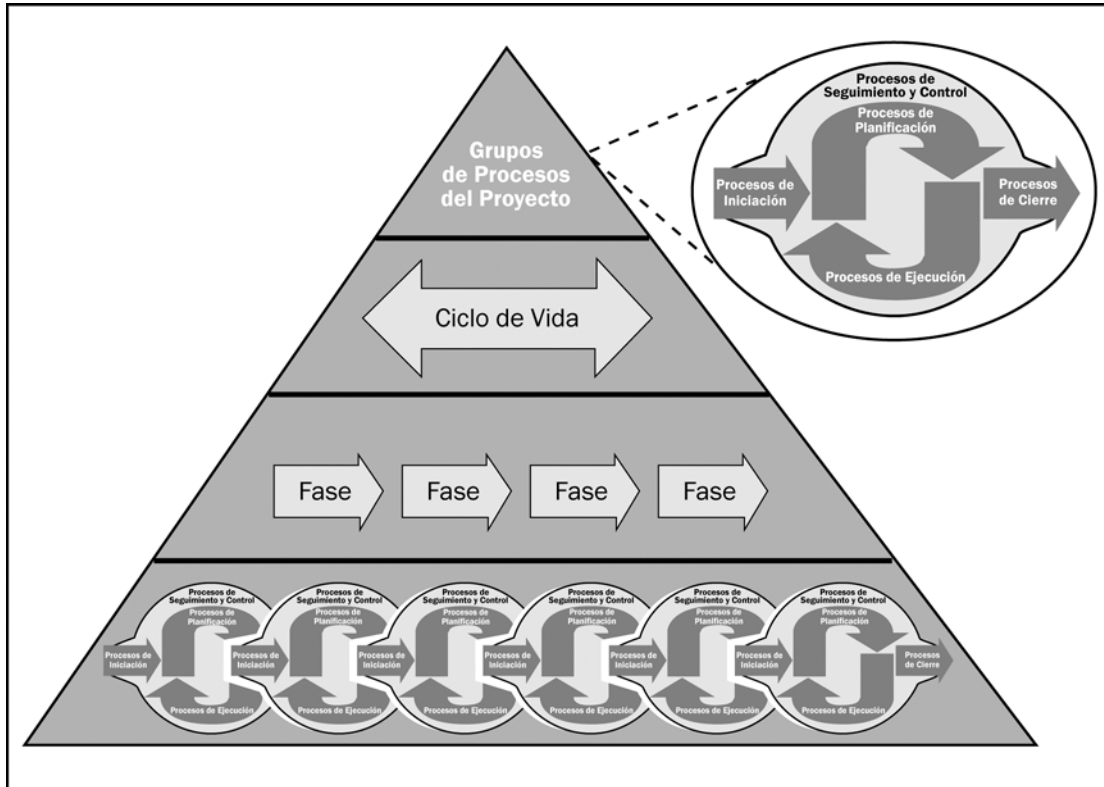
Grupos de Procesos del Proyecto

Procesos de Seguimiento y Control
Procesos de Planificación
Procesos de Iniciación
Procesos de Cierre
Procesos de Ejecución

Ciclo de Vida

Fase
Fase
Fase
Fase

Procesos de Seguimiento y Control
Procesos de Planificación
Procesos de Iniciación
Procesos de Ejecución

Procesos de Seguimiento y Control
Procesos de Planificación
Procesos de Iniciación
Procesos de Ejecución

Procesos de Seguimiento y Control
Procesos de Planificación
Procesos de Iniciación
Procesos de Ejecución

Procesos de Seguimiento y Control
Procesos de Planificación
Procesos de Iniciación
Procesos de Ejecución

Procesos de Seguimiento y Control
Procesos de Planificación
Procesos de Iniciación
Procesos de Ejecución

Procesos de Seguimiento y Control
Procesos de Planificación
Procesos de Iniciación
Procesos de Ejecución
Procesos de Cierre